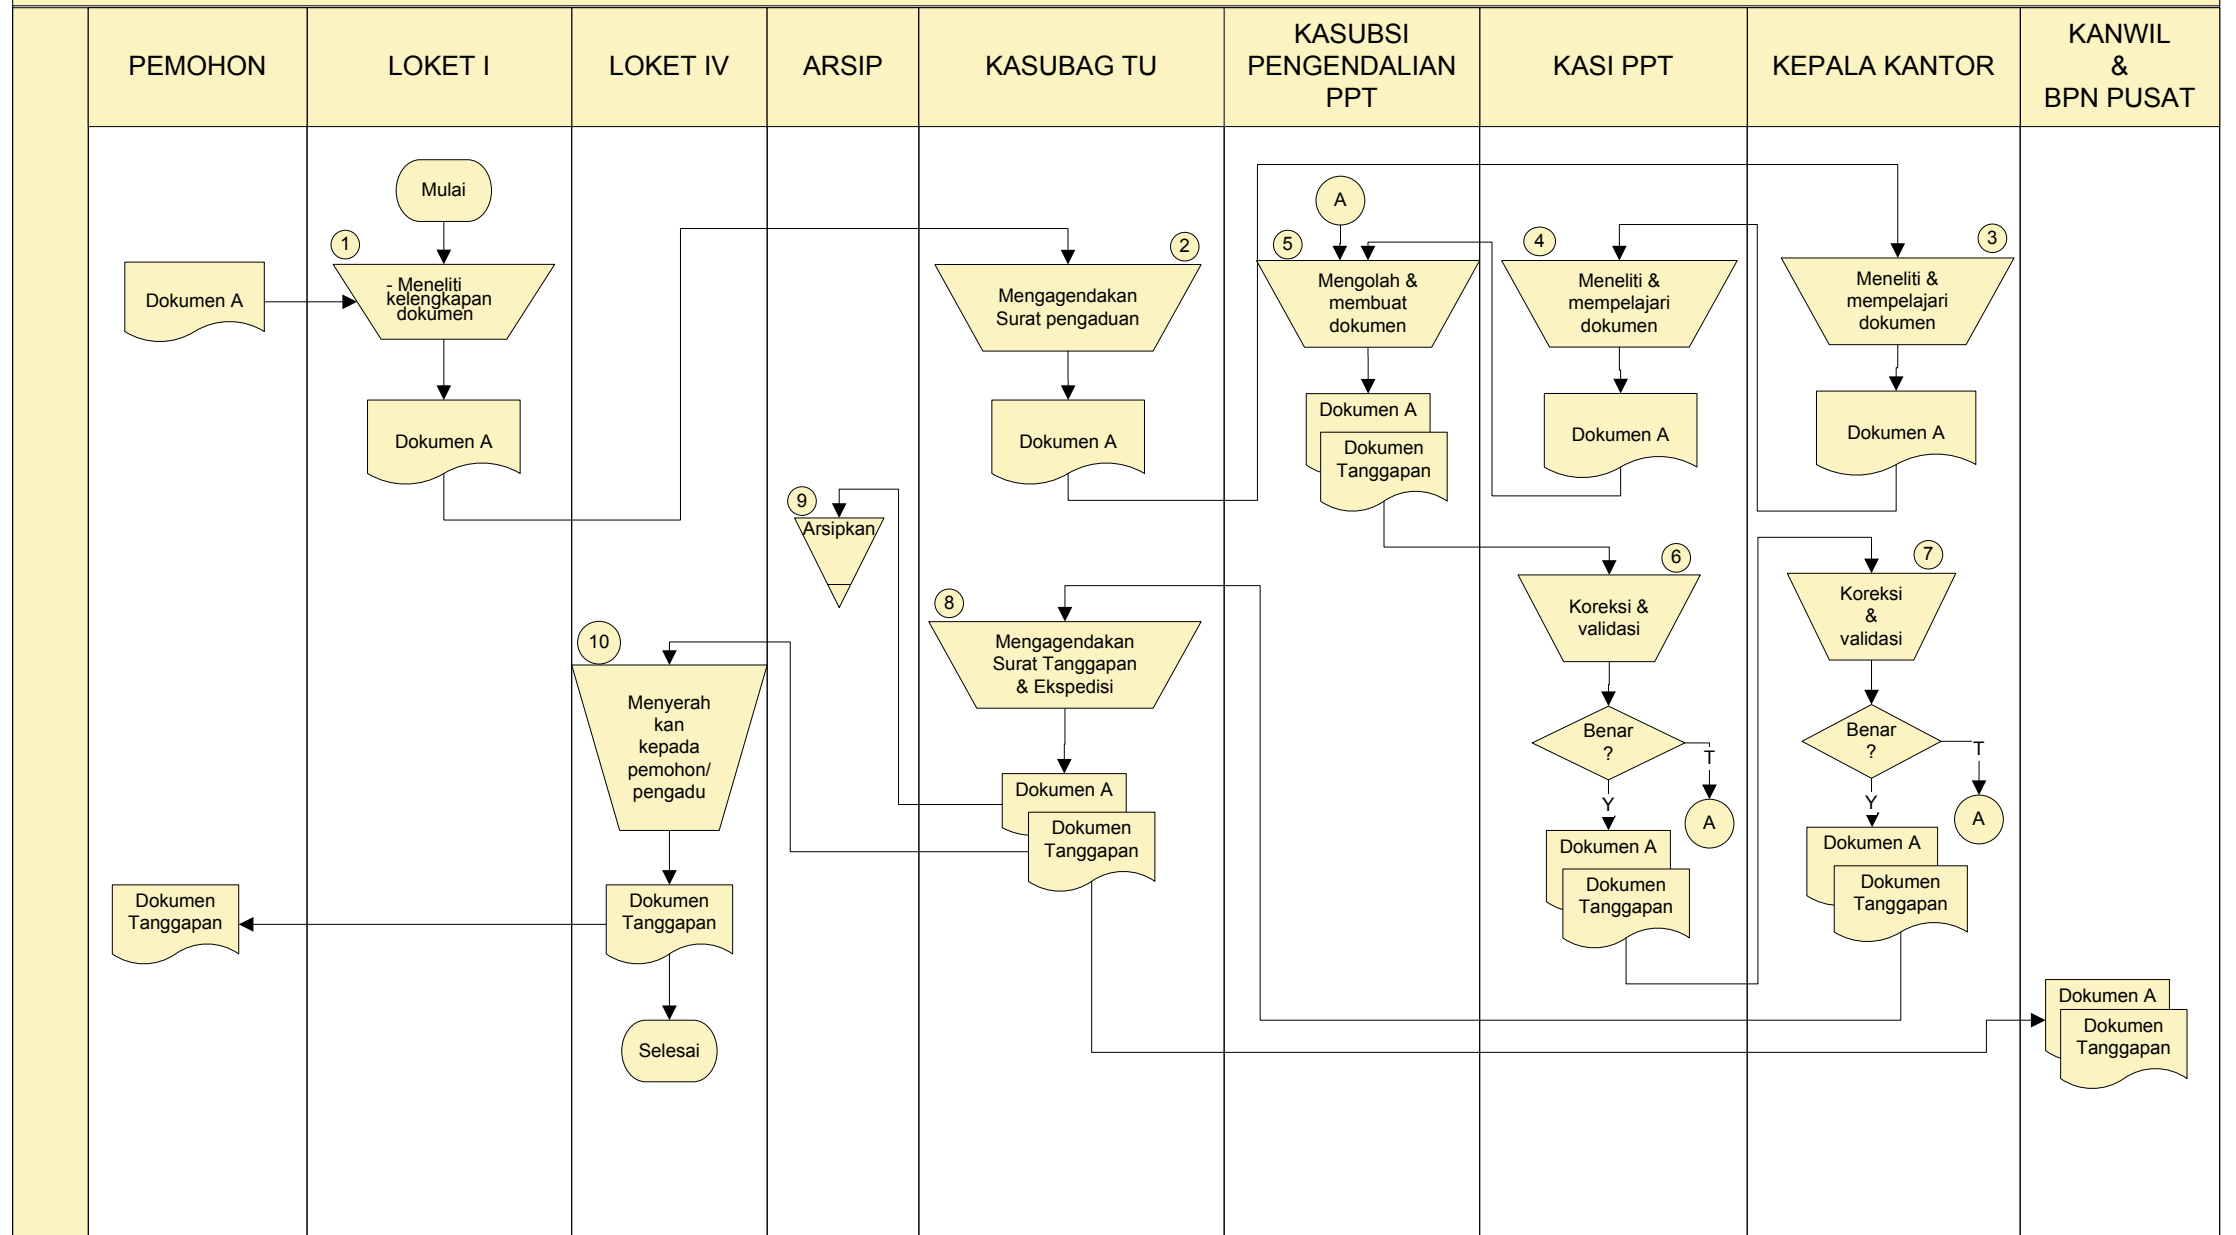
PEMOHON

LOKET I

LOKET IV

ARSIP

KASUBAG TU

KASUBSI PENGENDALIAN PPT

KASI PPT

KEPALA KANTOR

KANWIL & BPN PUSAT

Mulai

1

Dokumen A

- Meneliti kelengkapan dokumen

Dokumen A

2

Mengagendakan Surat pengaduan

Dokumen A

A

5

Mengolah & membuat dokumen

Dokumen A

Dokumen Tanggapan

4

Meneliti & mempelajari dokumen

Dokumen A

3

Meneliti & mempelajari dokumen

Dokumen A

9

Arsipkan

8

Mengagendakan Surat Tanggapan & Ekspedisi

Dokumen A

Dokumen Tanggapan

6

Koreksi & validasi

Benar ?

T

A

Y

Dokumen A

Dokumen Tanggapan

7

Koreksi & validasi

Benar ?

T

A

Y

Dokumen A

Dokumen Tanggapan

10

Menyerah kan kepada pemohon/ pengadu

Dokumen Tanggapan

Dokumen Tanggapan

Selesai

Dokumen A

Dokumen Tanggapan